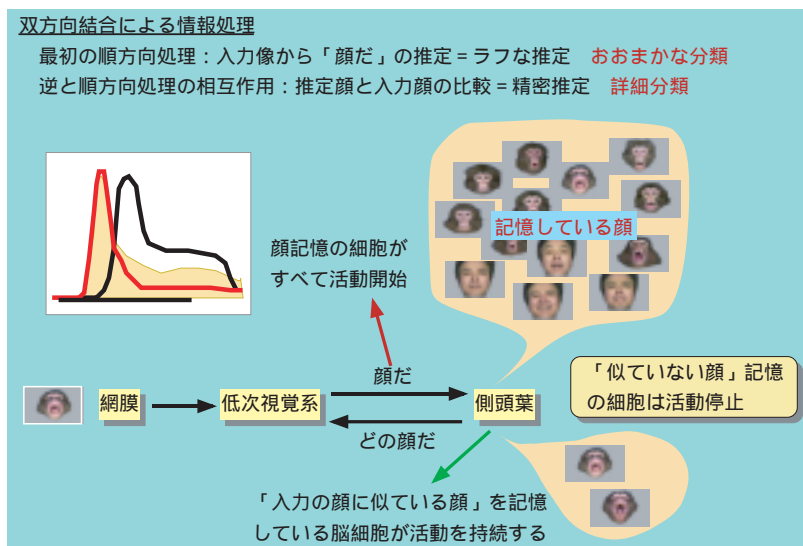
双方向結合による情報処理

最初の順方向処理：入力像から「顔だ」の推定＝ラフな推定　おおまかな分類

逆と順方向処理の相互作用：推定顔と入力顔の比較＝精密推定　詳細分類

記憶している顔

顔記憶の細胞がすべて活動開始

「似ていない顔」記憶の細胞は活動停止

網膜

低次視覚系

顔だ

どの顔だ

側頭葉

「入力の顔に似ている顔」を記憶している脳細胞が活動を持続する